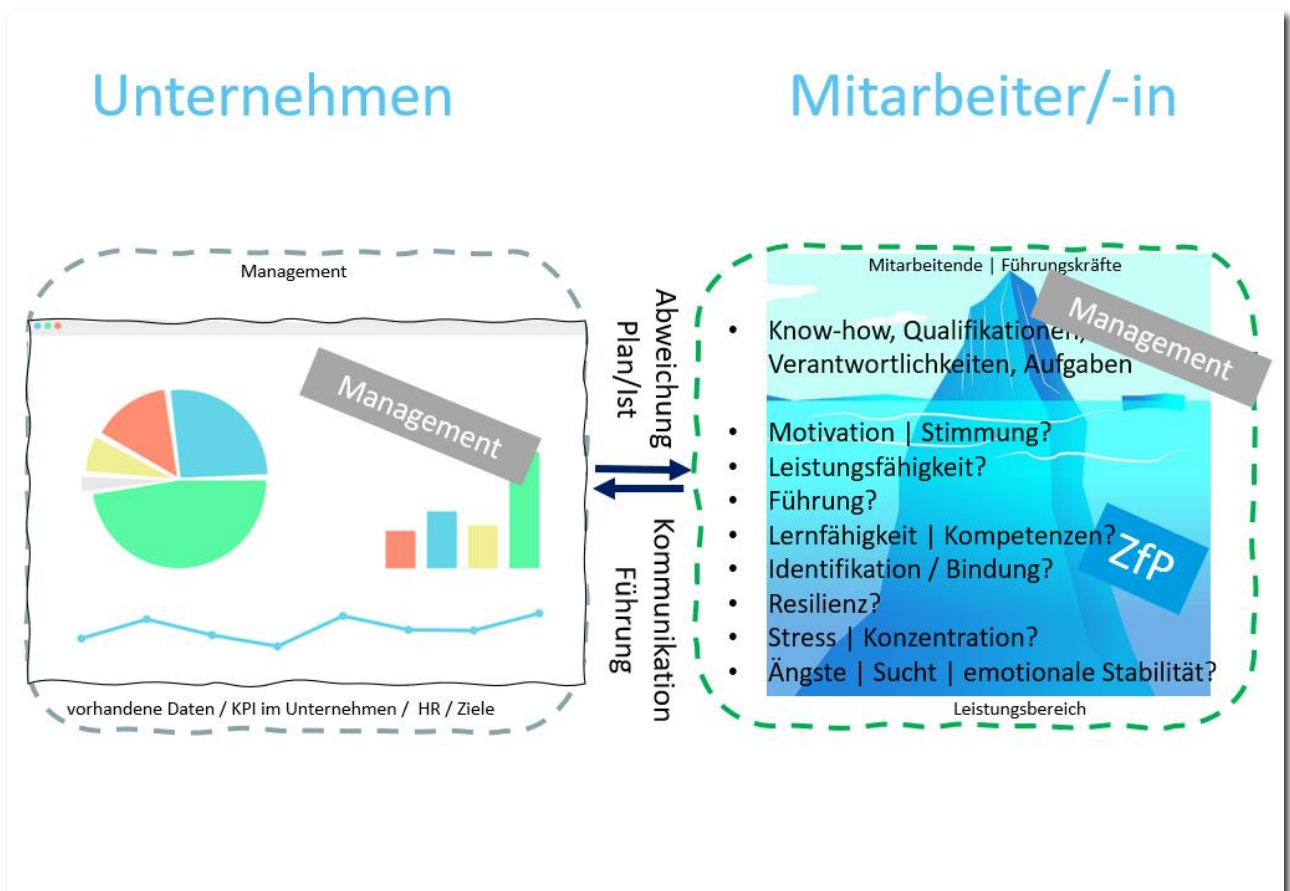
Unternehmen

Mitarbeiter/-in

Management

Management

vorhandene Daten / KPI im Unternehmen / HR / Ziele

Abweichung Plan/Ist

Kommunikation Führung

Mitarbeitende | Führungskräfte

Management

- Know-how, Qualifikationen, Verantwortlichkeiten, Aufgaben
- Motivation | Stimmung?
- Leistungsfähigkeit?
- Führung?
- Lernfähigkeit | Kompetenzen?
- Identifikation / Bindung?
- Resilienz?
- Stress | Konzentration?
- Ängste | Sucht | emotionale Stabilität?

ZfP

Leistungsbereich